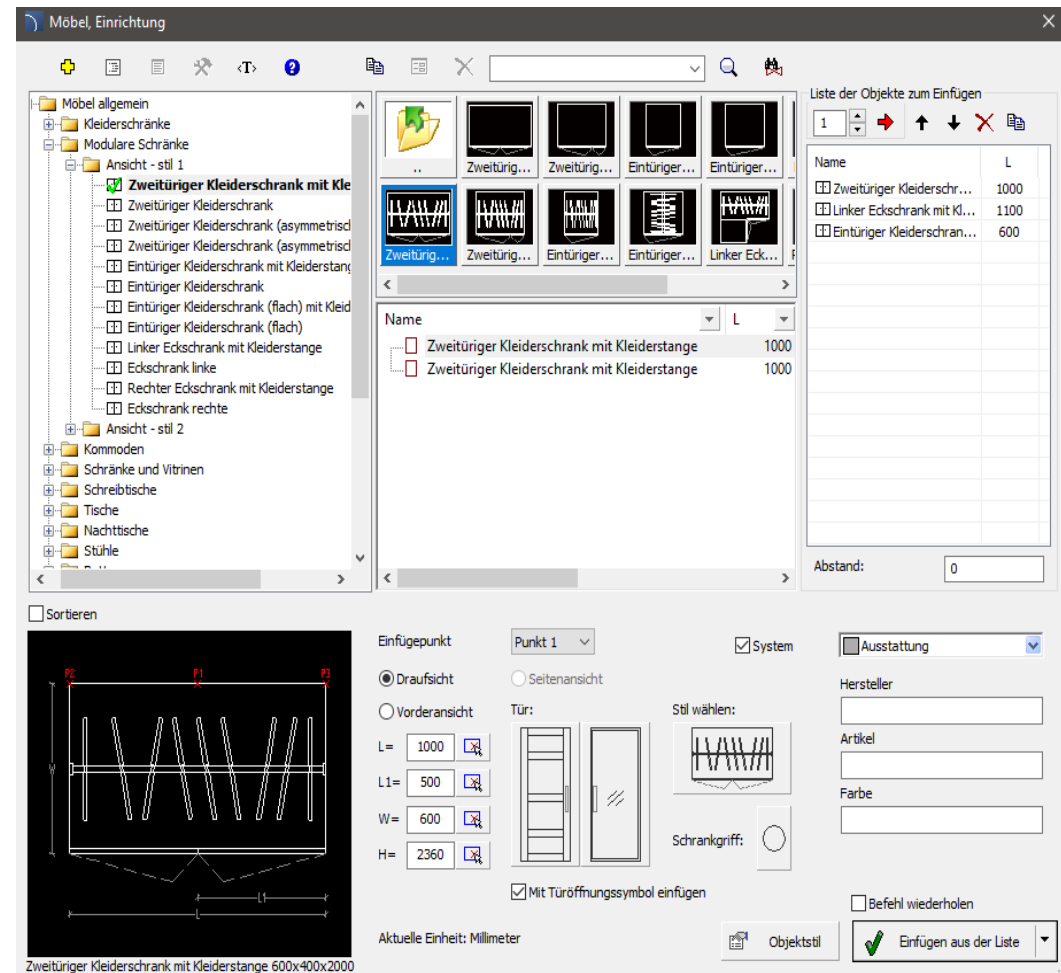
Möbel, Einrichtung

‹T›

Möbel allgemein
Kleiderschränke
Modulare Schränke
Ansicht - stil 1
Zweitüriger Kleiderschrank mit Kle
Zweitüriger Kleiderschrank
Zweitüriger Kleiderschrank (asymmetrisc
Zweitüriger Kleiderschrank (asymmetrisc
Eintüriger Kleiderschrank mit Kleiderstang
Eintüriger Kleiderschrank
Eintüriger Kleiderschrank (flach) mit Kleid
Eintüriger Kleiderschrank (flach)
Linker Eckschrank mit Kleiderstange
Eckschrank linke
Rechter Eckschrank mit Kleiderstange
Eckschrank rechte
Ansicht - stil 2
Kommoden
Schränke und Vitrinen
Schreibtische
Tische
Nachttische
Stühle

..
Zweitürig...
Zweitürig...
Eintüriger...
Eintüriger...
Zweitürig...
Zweitürig...
Eintüriger...
Eintüriger...
Linker Eck...

| Name | L |
|---|---|
| Zweitüriger Kleiderschrank mit Kleiderstange | 1000 |
| Zweitüriger Kleiderschrank mit Kleiderstange | 1000 |

Liste der Objekte zum Einfügen
1

| Name | L |
|---|---|
| Zweitüriger Kleiderschr... | 1000 |
| Linker Eckschrank mit Kl... | 1100 |
| Eintüriger Kleiderschran... | 600 |

Abstand: 0

Sortieren

P2 P1 P3
W
L1
L

Zweitüriger Kleiderschrank mit Kleiderstange 600x400x2000

Einfügepunkt
Punkt 1
Draufsicht
Seitenansicht
Vorderansicht
L= 1000
L1= 500
W= 600
H= 2360
Tür:
Stil wählen:
Schrankgriff:
Mit Türöffnungssymbol einfügen
Aktuelle Einheit: Millimeter

System
Ausstattung
Hersteller
Artikel
Farbe
Befehl wiederholen
Objektstil
Einfügen aus der Liste